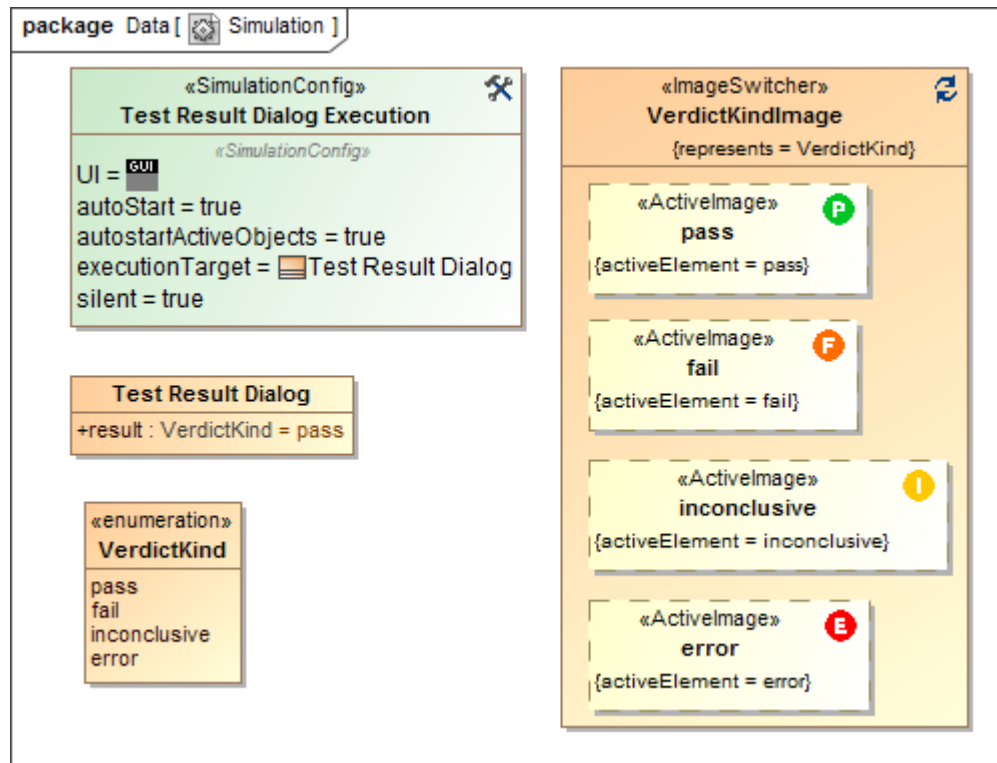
package Data [ Simulation ]

«SimulationConfig»
Test Result Dialog Execution
«SimulationConfig»
UI = GUI
autoStart = true
autostartActiveObjects = true
executionTarget = Test Result Dialog
silent = true

Test Result Dialog
+result : VerdictKind = pass

«enumeration»
VerdictKind
pass
fail
inconclusive
error

«ImageSwitcher»
VerdictKindImage
{represents = VerdictKind}

«ActiveImage»
pass
{activeElement = pass}
P

«ActiveImage»
fail
{activeElement = fail}
F

«ActiveImage»
inconclusive
{activeElement = inconclusive}
I

«ActiveImage»
error
{activeElement = error}
E